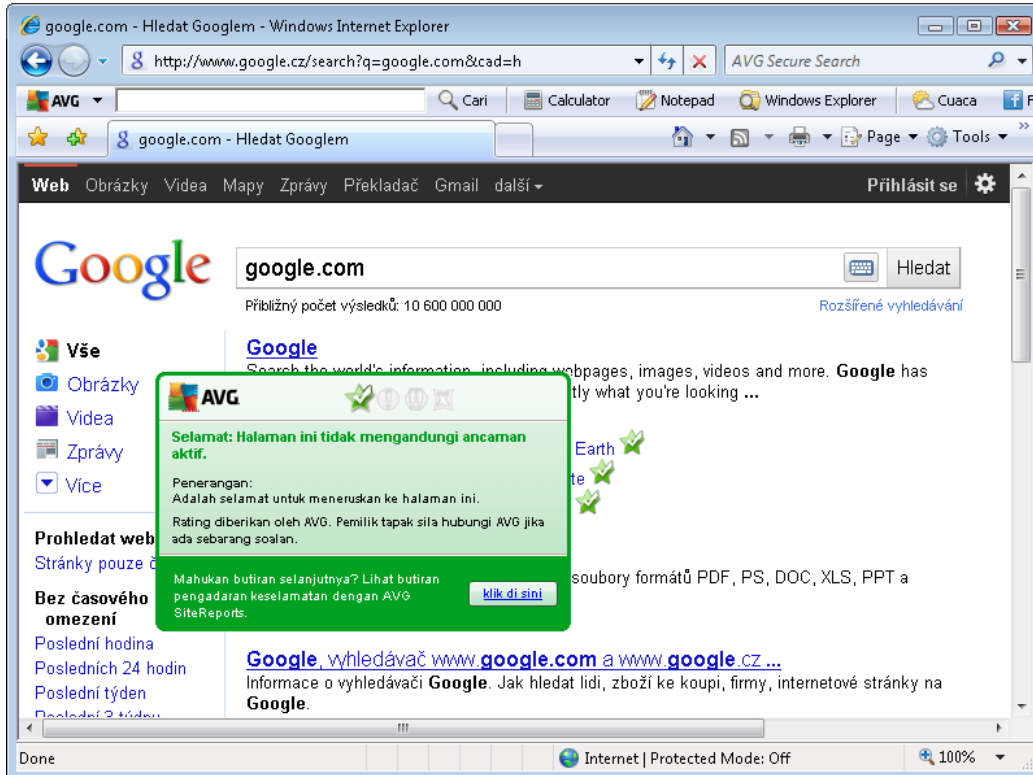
google.com - Hledat Googlem - Windows Internet Explorer

http://www.google.cz/search?q=google.com&cad=h

AVG Secure Search

AVG Cari Calculator Notepad Windows Explorer Cuaca F

google.com - Hledat Googlem

Page Tools

Web Obrázky Videa Mapy Zprávy Překladač Gmail další

Přihlásit se

Google

google.com

Hledat

Přibližný počet výsledků: 10 600 000 000

Rozšířené vyhledávání

Vše
Obrázky
Videa
Zprávy
Více

Prohledat web
Stránky pouze č

Bez časového omezení
Poslední hodina
Posledních 24 hodin
Poslední týden
Poslední 3 týdny

Google
Search the world's information, including webpages, images, videos and more. Google has tly what you're looking ...

Earth
te

soubory formátů PDF, PS, DOC, XLS, PPT a

AVG

Selamat: Halaman ini tidak mengandungi ancaman aktif.

Penerangan:
Adalah selamat untuk meneruskan ke halaman ini.

Rating diberikan oleh AVG. Pemilik tapak sila hubungi AVG jika ada sebarang soalan.

Mahukan butiran selanjutnya? Lihat butiran pengadaran keselamatan dengan AVG SiteReports.

klik di sini

Google, vyhledávač www.google.com a www.google.cz ...
Informace o vyhledávači Google. Jak hledat lidi, zboží ke koupi, firmy, internetové stránky na Google.

Done

Internet | Protected Mode: Off

100%